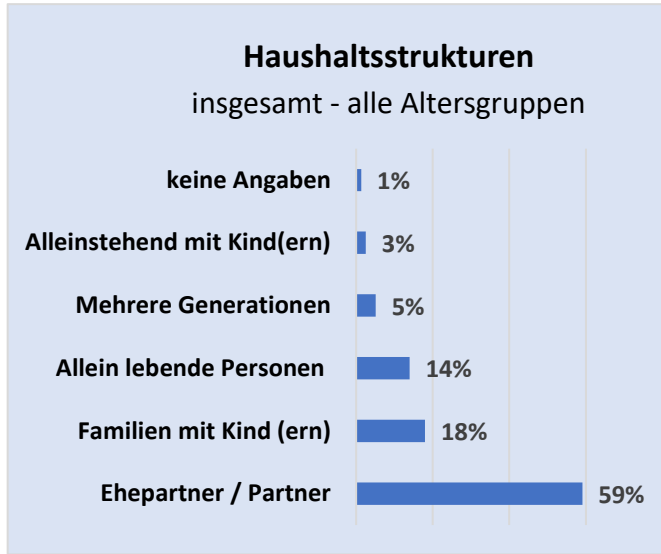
Haushaltsstrukturen
insgesamt - alle Altersgruppen

keine Angaben 1%
Alleinstehend mit Kind(ern) 3%
Mehrere Generationen 5%
Allein lebende Personen 14%
Familien mit Kind (ern) 18%
Ehepartner / Partner 59%